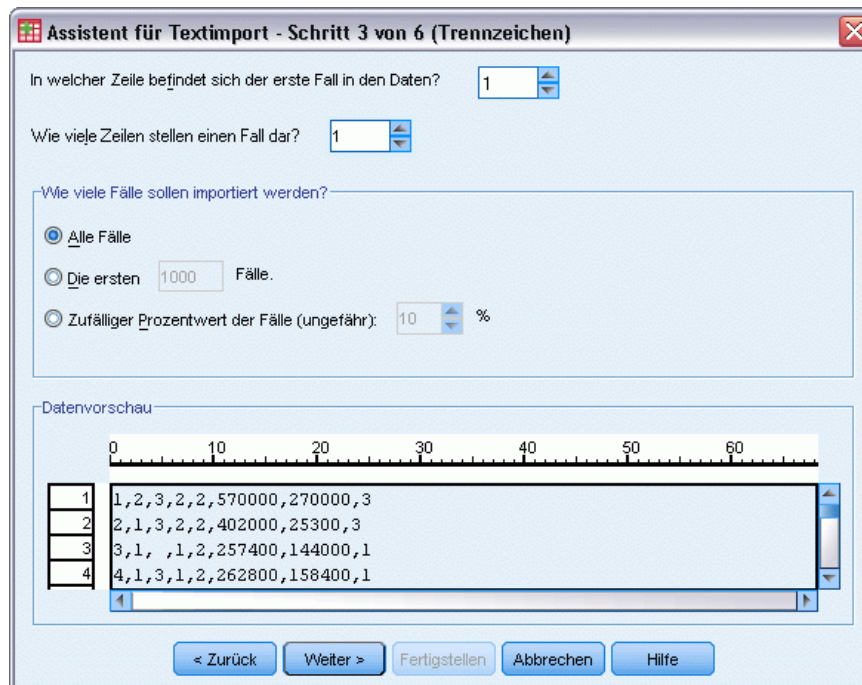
Assistent für Textimport - Schritt 3 von 6 (Trennzeichen)

In welcher Zeile befindet sich der erste Fall in den Daten? 1

Wie viele Zeilen stellen einen Fall dar? 1

Wie viele Fälle sollen importiert werden?

Alle Fälle

Die ersten 1000 Fälle.

Zufälliger Prozentwert der Fälle (ungefähr): 10 %

Datenvorschau

0 10 20 30 40 50 60

| | |
|---|---|
| 1 | 1,2,3,2,2,570000,270000,3 |
| 2 | 2,1,3,2,2,402000,25300,3 |
| 3 | 3,1, ,1,2,257400,144000,1 |
| 4 | 4,1,3,1,2,262800,158400,1 |

< Zurück Weiter > Fertigstellen Abbrechen Hilfe